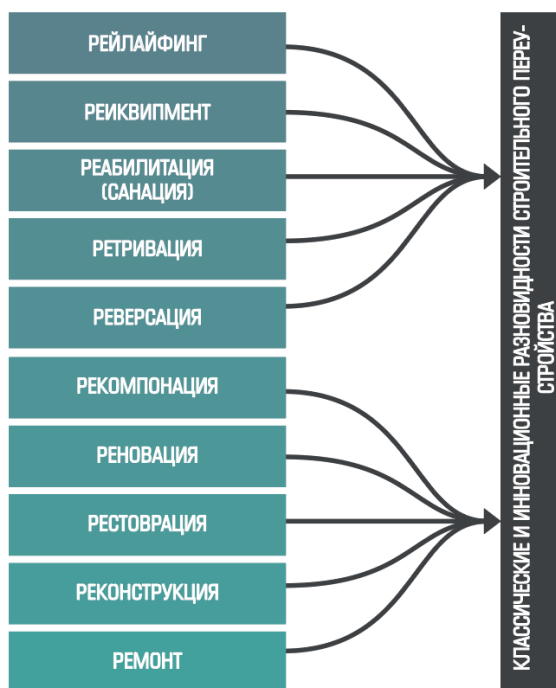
РЕЙЛАЙФИНГ

РЕИКВИПМЕНТ

РЕАБИЛИТАЦИЯ (САНАЦИЯ)

РЕТРИВАЦИЯ

РЕВЕРСАЦИЯ

РЕКОМПОНАЦИЯ

РЕНОВАЦИЯ

РЕСТОВРАЦИЯ

РЕКОНСТРУКЦИЯ

РЕМОНТ

КЛАССИЧЕСКИЕ И ИННОВАЦИОННЫЕ РАЗНОВИДНОСТИ СТРОИТЕЛЬНОГО ПЕРЕУСТРОЙСТВА